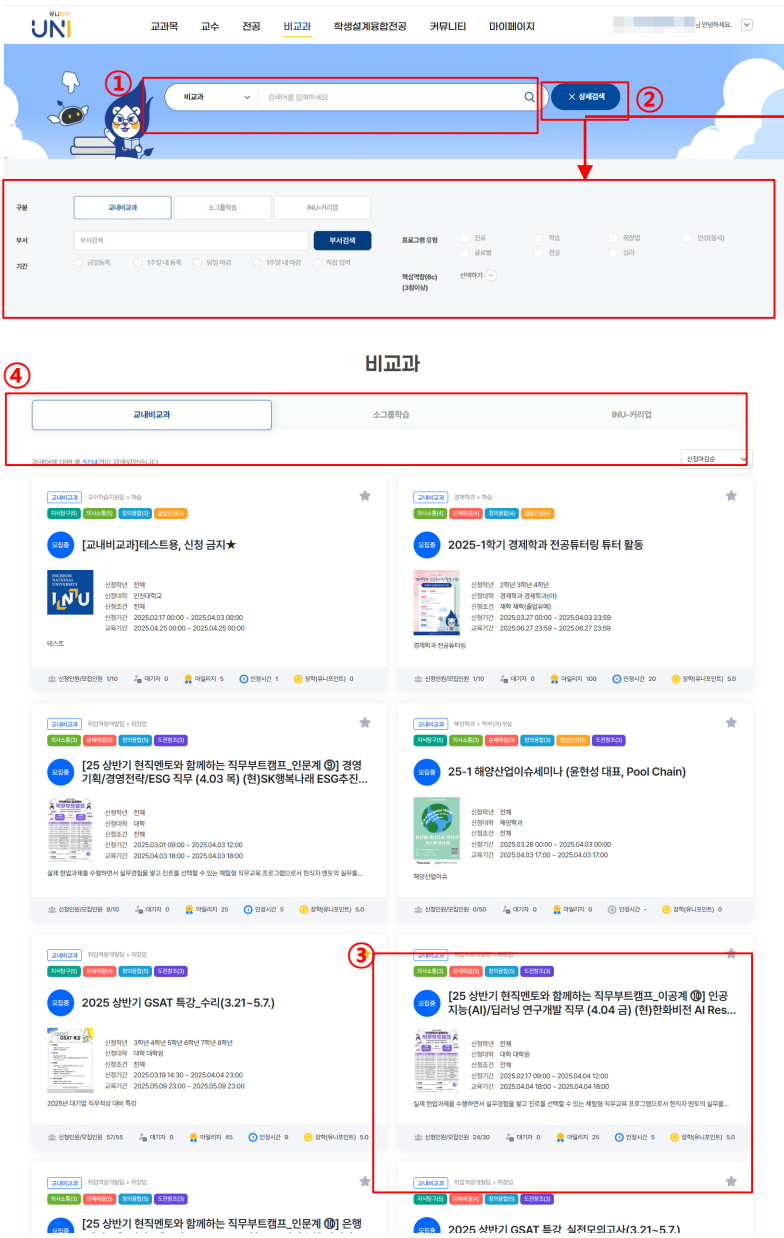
유니버 UNI

교과목 교수 전공 비교과 학생설계융합전공 커뮤니티 마이페이지

님 안녕하세요.

①

비교과 검색어를 입력하세요

②

× 상세검색

구분 교내비교과 소그룹학습 INU-커리업

부서 부서검색 부서검색

기간 금일등록 1주일 내 등록 당일 마감 1주일 내 마감 직접 입력

프로그램 유형 진로 학습 취창업 인성(정서) 글로벌 전공 심리

핵심역량(6c) (3점이상) 선택하기

비교과

④

교내비교과 소그룹학습 INU-커리업

검색어에 대한 총 5114건이 검색되었습니다.

신청마감순

교내비교과 교수학습지원팀 > 학습

모집중 [교내비교과]테스트용, 신청 금지★

신청학년 전체
신청대학 인천대학교
신청조건 전체
신청기간 2025.02.17 00:00 ~ 2025.04.03 00:00
교육기간 2025.04.25 00:00 ~ 2025.04.25 00:00

테스트

신청인원/모집인원 1/10 대기자 0 마일리지 5 인정시간 1 장학(유니포인트) 0

교내비교과 경제학과 > 학습

모집중 2025-1학기 경제학과 전공튜터링 튜터 활동

신청학년 2학년 3학년 4학년
신청대학 경제학과 경제학과(야)
신청조건 재학 재학(졸업유예)
신청기간 2025.03.27 00:00 ~ 2025.04.03 23:59
교육기간 2025.06.27 23:59 ~ 2025.06.27 23:58

경제학과 전공튜터링

신청인원/모집인원 1/10 대기자 0 마일리지 100 인정시간 20 장학(유니포인트) 5.0

교내비교과 취업역량개발팀 > 취창업

모집중 [25 상반기 현직멘토와 함께하는 직무부트캠프_인문계 ⑨] 경영기획/경영전략/ESG 직무 (4.03 목) (현)SK행복나래 ESG추진...

신청학년 전체
신청대학 대학
신청조건 전체
신청기간 2025.03.01 09:00 ~ 2025.04.03 12:00
교육기간 2025.04.03 18:00 ~ 2025.04.03 18:00

실제 현업과제를 수행하면서 실무경험을 쌓고 진로를 설정할 수 있는 체험형 직무교육 프로그램으로서 현직자 멘토의 실무를...

신청인원/모집인원 8/10 대기자 0 마일리지 25 인정시간 5 장학(유니포인트) 5.0

교내비교과 해양학과 > 학부(과)학업

모집중 25-1 해양산업이슈세미나 (윤현성 대표, Pool Chain)

신청학년 전체
신청대학 해양학과
신청조건 전체
신청기간 2025.03.28 00:00 ~ 2025.04.03 00:00
교육기간 2025.04.03 17:00 ~ 2025.04.03 17:00

해양산업이슈

신청인원/모집인원 0/50 대기자 0 마일리지 0 인정시간 - 장학(유니포인트) 0

교내비교과 취업역량개발팀 > 취창업

모집중 2025 상반기 GSAT 특강_수리(3.21~5.7.)

신청학년 3학년 4학년 5학년 6학년 7학년 8학년
신청대학 대학 대학원
신청조건 전체
신청기간 2025.03.19 14:30 ~ 2025.04.03 23:00
교육기간 2025.05.09 23:00 ~ 2025.05.09 23:00

2025년 대기업 직무적성 대비 특강

신청인원/모집인원 57/55 대기자 0 마일리지 45 인정시간 9 장학(유니포인트) 5.0

③

교내비교과 취업역량개발팀 > 취창업

모집중 [25 상반기 현직멘토와 함께하는 직무부트캠프_이공계 ⑩] 인공지능(AI)/딥러닝 연구개발 직무 (4.04 금) (현)한화비전 AI Res...

신청학년 전체
신청대학 대학 대학원
신청조건 전체
신청기간 2025.02.17 09:00 ~ 2025.04.04 12:00
교육기간 2025.04.04 18:00 ~ 2025.04.04 18:00

실제 현업과제를 수행하면서 실무경험을 쌓고 진로를 선택할 수 있는 체험형 직무교육 프로그램으로서 현직자 멘토의 실무를...

신청인원/모집인원 24/30 대기자 0 마일리지 25 인정시간 5 장학(유니포인트) 5.0

교내비교과 취업역량개발팀 > 취창업

모집중 [25 상반기 현직멘토와 함께하는 직무부트캠프_인문계 ⑩] 은행

교내비교과 취업역량개발팀 > 취창업

모집중 2025 상반기 GSAT 특강_실전모의고사(3.21~5.7.)